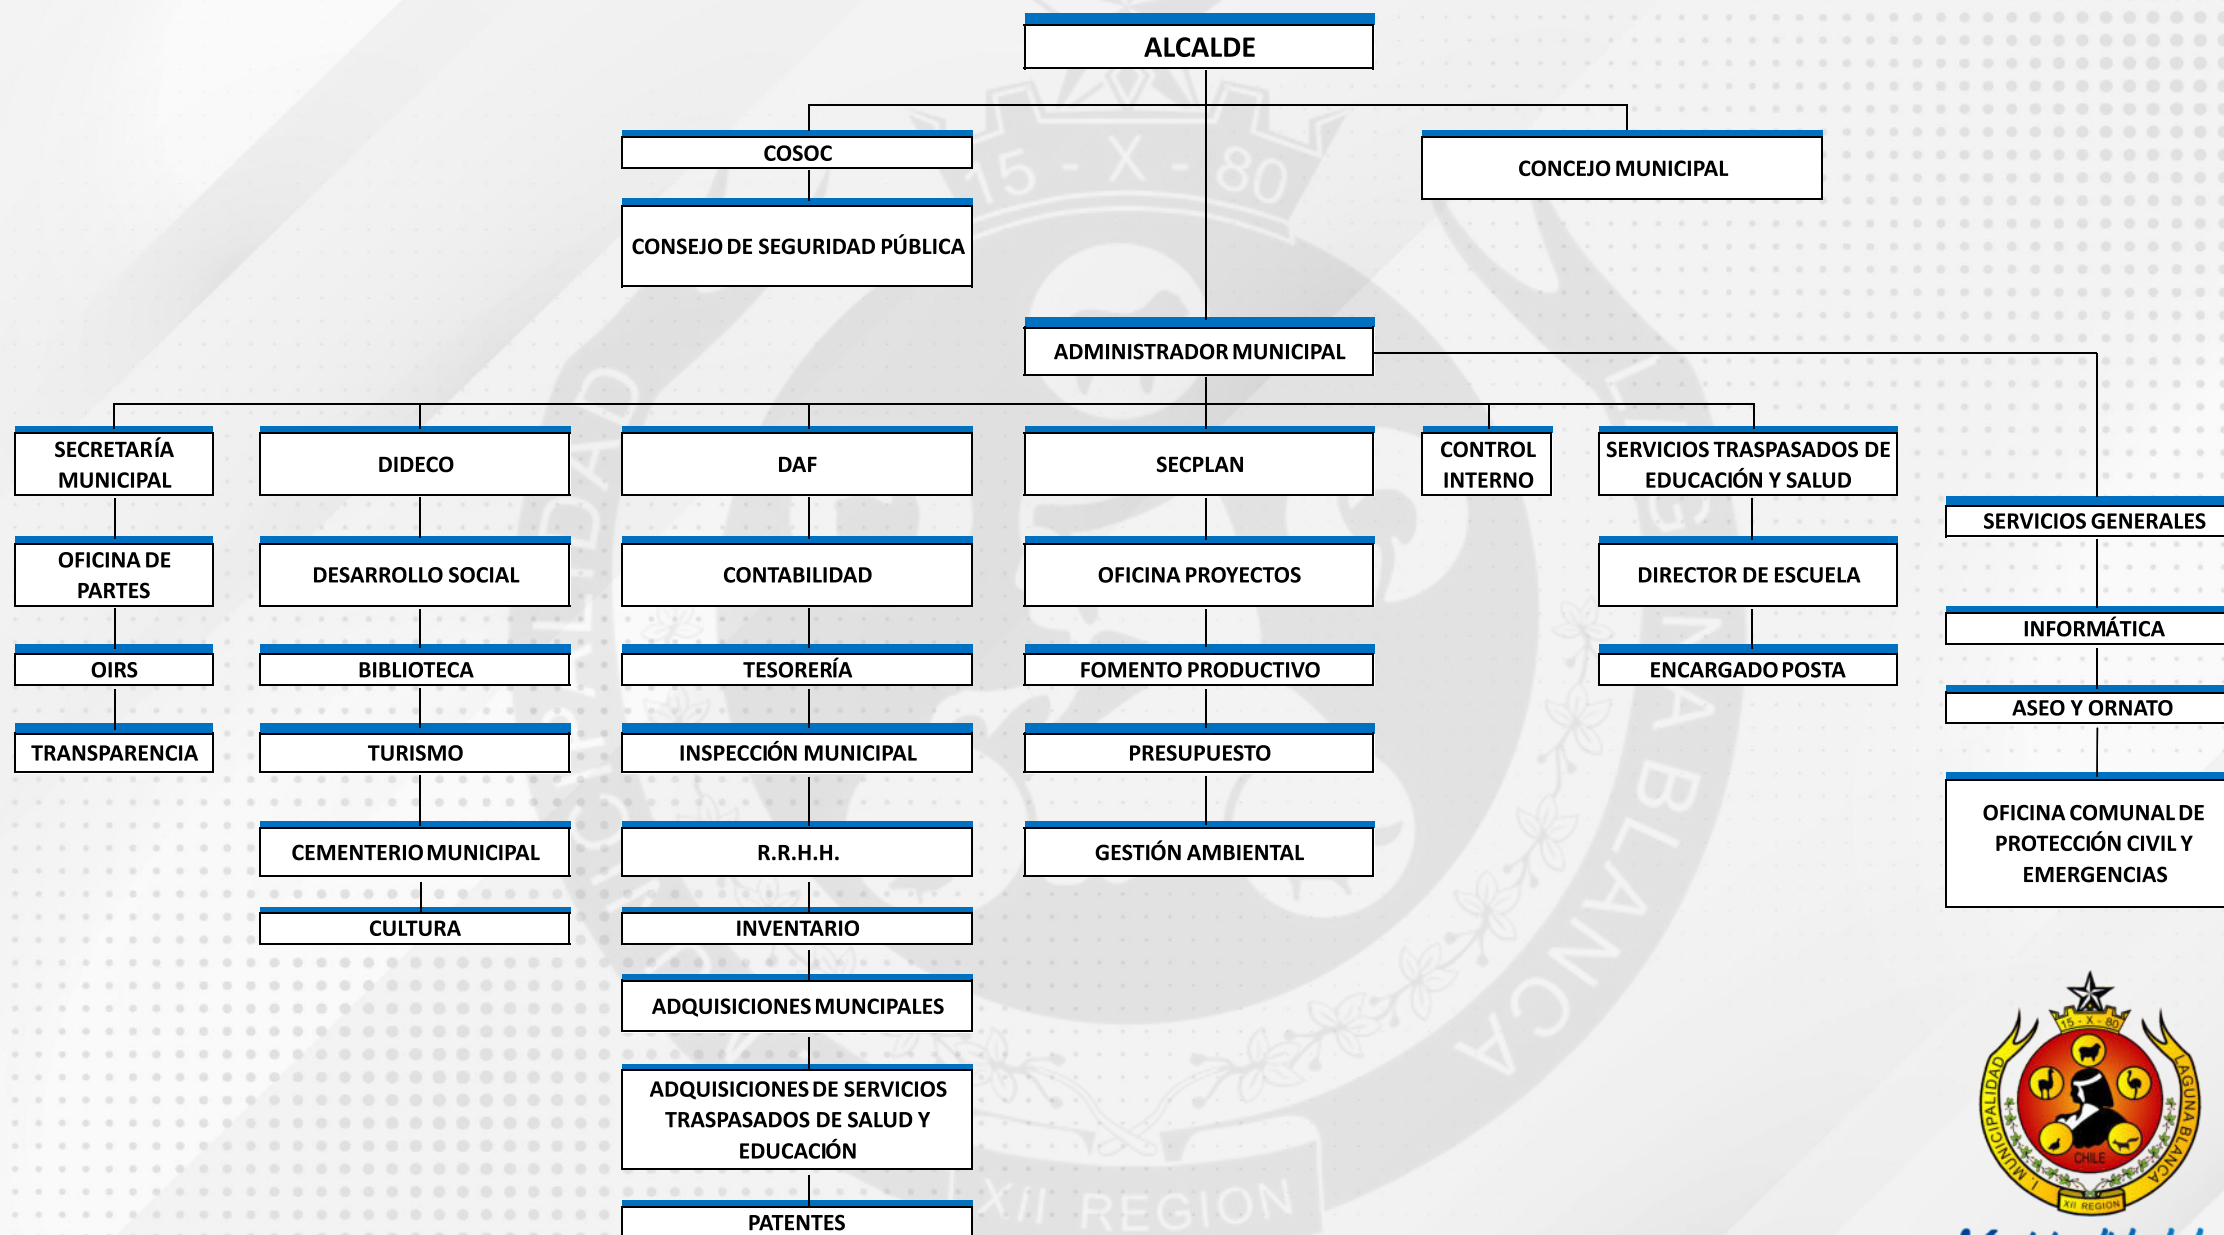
ALCALDE

COSOC

CONSEJO DE SEGURIDAD PÚBLICA

CONCEJO MUNICIPAL

ADMINISTRADOR MUNICIPAL

SECRETARÍA MUNICIPAL

OFICINA DE PARTES

OIRS

TRANSPARENCIA

DIDECO

DESARROLLO SOCIAL

BIBLIOTECA

TURISMO

CEMENTERIO MUNICIPAL

CULTURA

DAF

CONTABILIDAD

TESORERÍA

INSPECCIÓN MUNICIPAL

R.R.H.H.

INVENTARIO

ADQUISICIONES MUNCIPALES

ADQUISICIONES DE SERVICIOS TRASPASADOS DE SALUD Y EDUCACIÓN

PATENTES

SECPLAN

OFICINA PROYECTOS

FOMENTO PRODUCTIVO

PRESUPUESTO

GESTIÓN AMBIENTAL

CONTROL INTERNO

SERVICIOS TRASPASADOS DE EDUCACIÓN Y SALUD

DIRECTOR DE ESCUELA

ENCARGADO POSTA

SERVICIOS GENERALES

INFORMÁTICA

ASEO Y ORNATO

OFICINA COMUNAL DE PROTECCIÓN CIVIL Y EMERGENCIAS

15 - X - 80
I. MUNICIPALIDAD LAGUNA BLANCA
CHILE
XII REGION